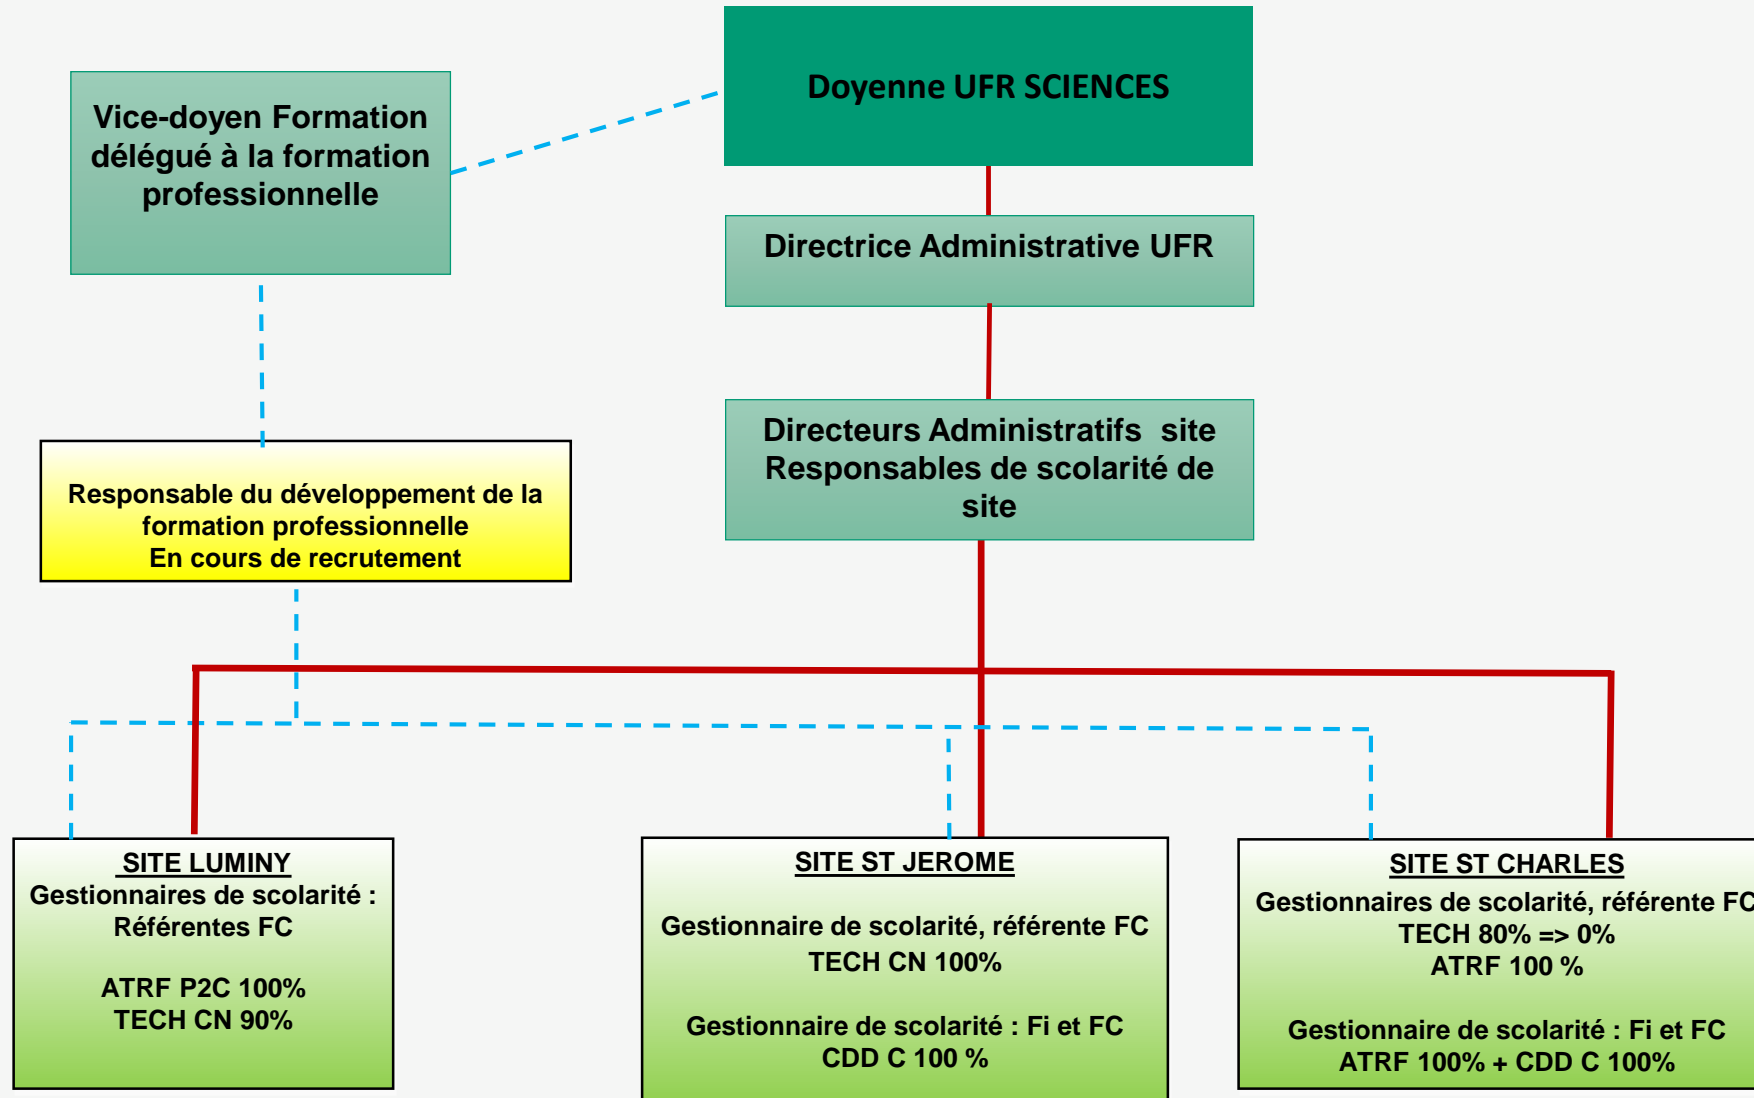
Doyenne UFR SCIENCES

Vice-doyen Formation délégué à la formation professionnelle

Directrice Administrative UFR

Directeurs Administratifs site
Responsables de scolarité de site

Responsable du développement de la formation professionnelle
En cours de recrutement

SITE LUMINY
Gestionnaires de scolarité : Référentes FC

ATRF P2C 100%
TECH CN 90%

SITE ST JEROME

Gestionnaire de scolarité, référente FC
TECH CN 100%

Gestionnaire de scolarité : Fi et FC
CDD C 100 %

SITE ST CHARLES
Gestionnaires de scolarité, référente FC
TECH 80% => 0%
ATRF 100 %

Gestionnaire de scolarité : Fi et FC
ATRF 100% + CDD C 100%